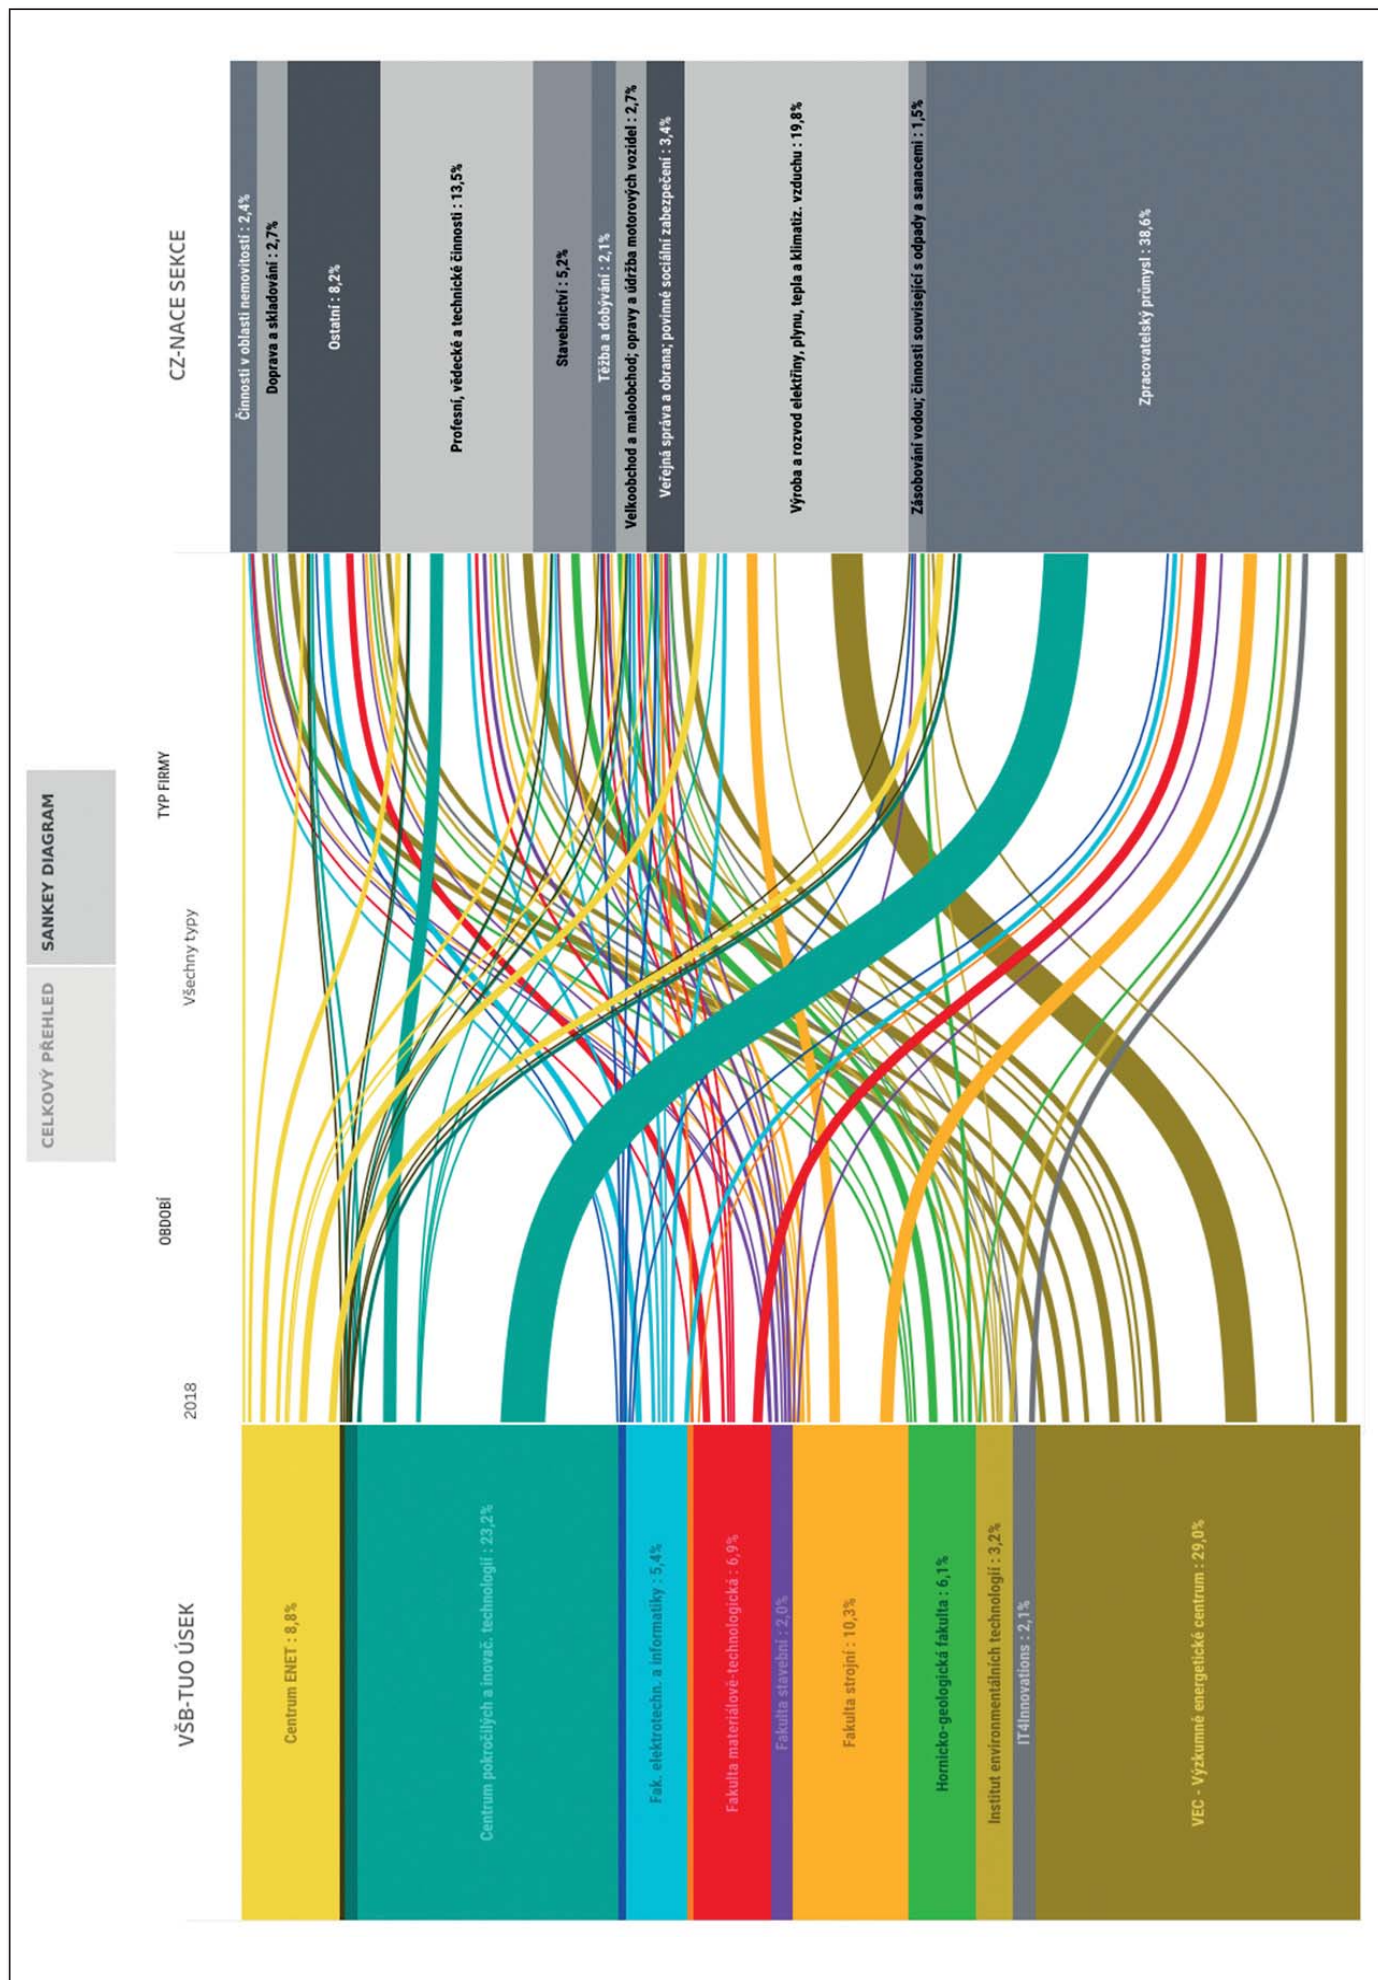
CELKOVÝ PŘEHLED
SANKEY DIAGRAM

VŠB-TUO ÚSEK
2018
OBDOBÍ
Všechny typy
TYP FIRMY
CZ-NACE SEKCE

Centrum ENET : 8,8%
Centrum pokročilých a inovač. technologií : 23,2%
Fak. elektrotechn. a informatiky : 5,4%
Fakulta materiálově-technologická : 6,9%
Fakulta stavební : 2,0%
Fakulta strojní : 10,3%
Hornicko-geologická fakulta : 6,1%
Institut environmentálních technologií : 3,2%
IT4Innovations : 2,1%
VEC - Výzkumné energetické centrum : 29,0%

Činnosti v oblasti nemovitostí : 2,4%
Doprava a skladování : 2,7%
Ostatní : 8,2%
Profesní, vědecké a technické činnosti : 13,5%
Stavebnictví : 5,2%
Těžba a dobývání : 2,1%
Velkoobchod a maloobchod; opravy a údržba motorových vozidel : 2,7%
Veřejná správa a obrana; povinné sociální zabezpečení : 3,4%
Výroba a rozvod elektřiny, plynu, tepla a klimatiz. vzduchu : 19,8%
Zásobování vodou; činnosti související s odpady a sanacemi : 1,5%
Zpracovatelský průmysl : 38,6%